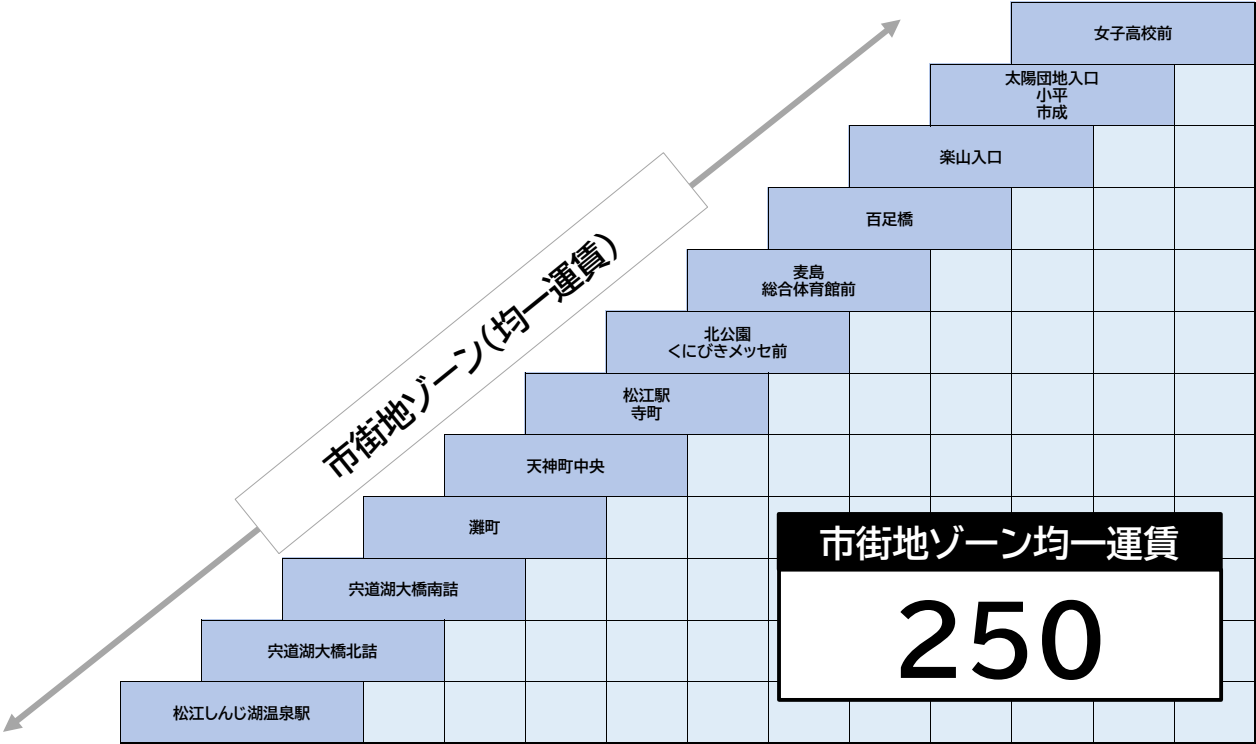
市街地ゾーン(均一運賃)

女子高校前

太陽団地入口
小平
市成

楽山入口

百足橋

麦島
総合体育館前

北公園
くにびきメッセ前

松江駅
寺町

天神町中央

灘町

宍道湖大橋南詰

宍道湖大橋北詰

松江しんじ湖温泉駅

市街地ゾーン均一運賃

250